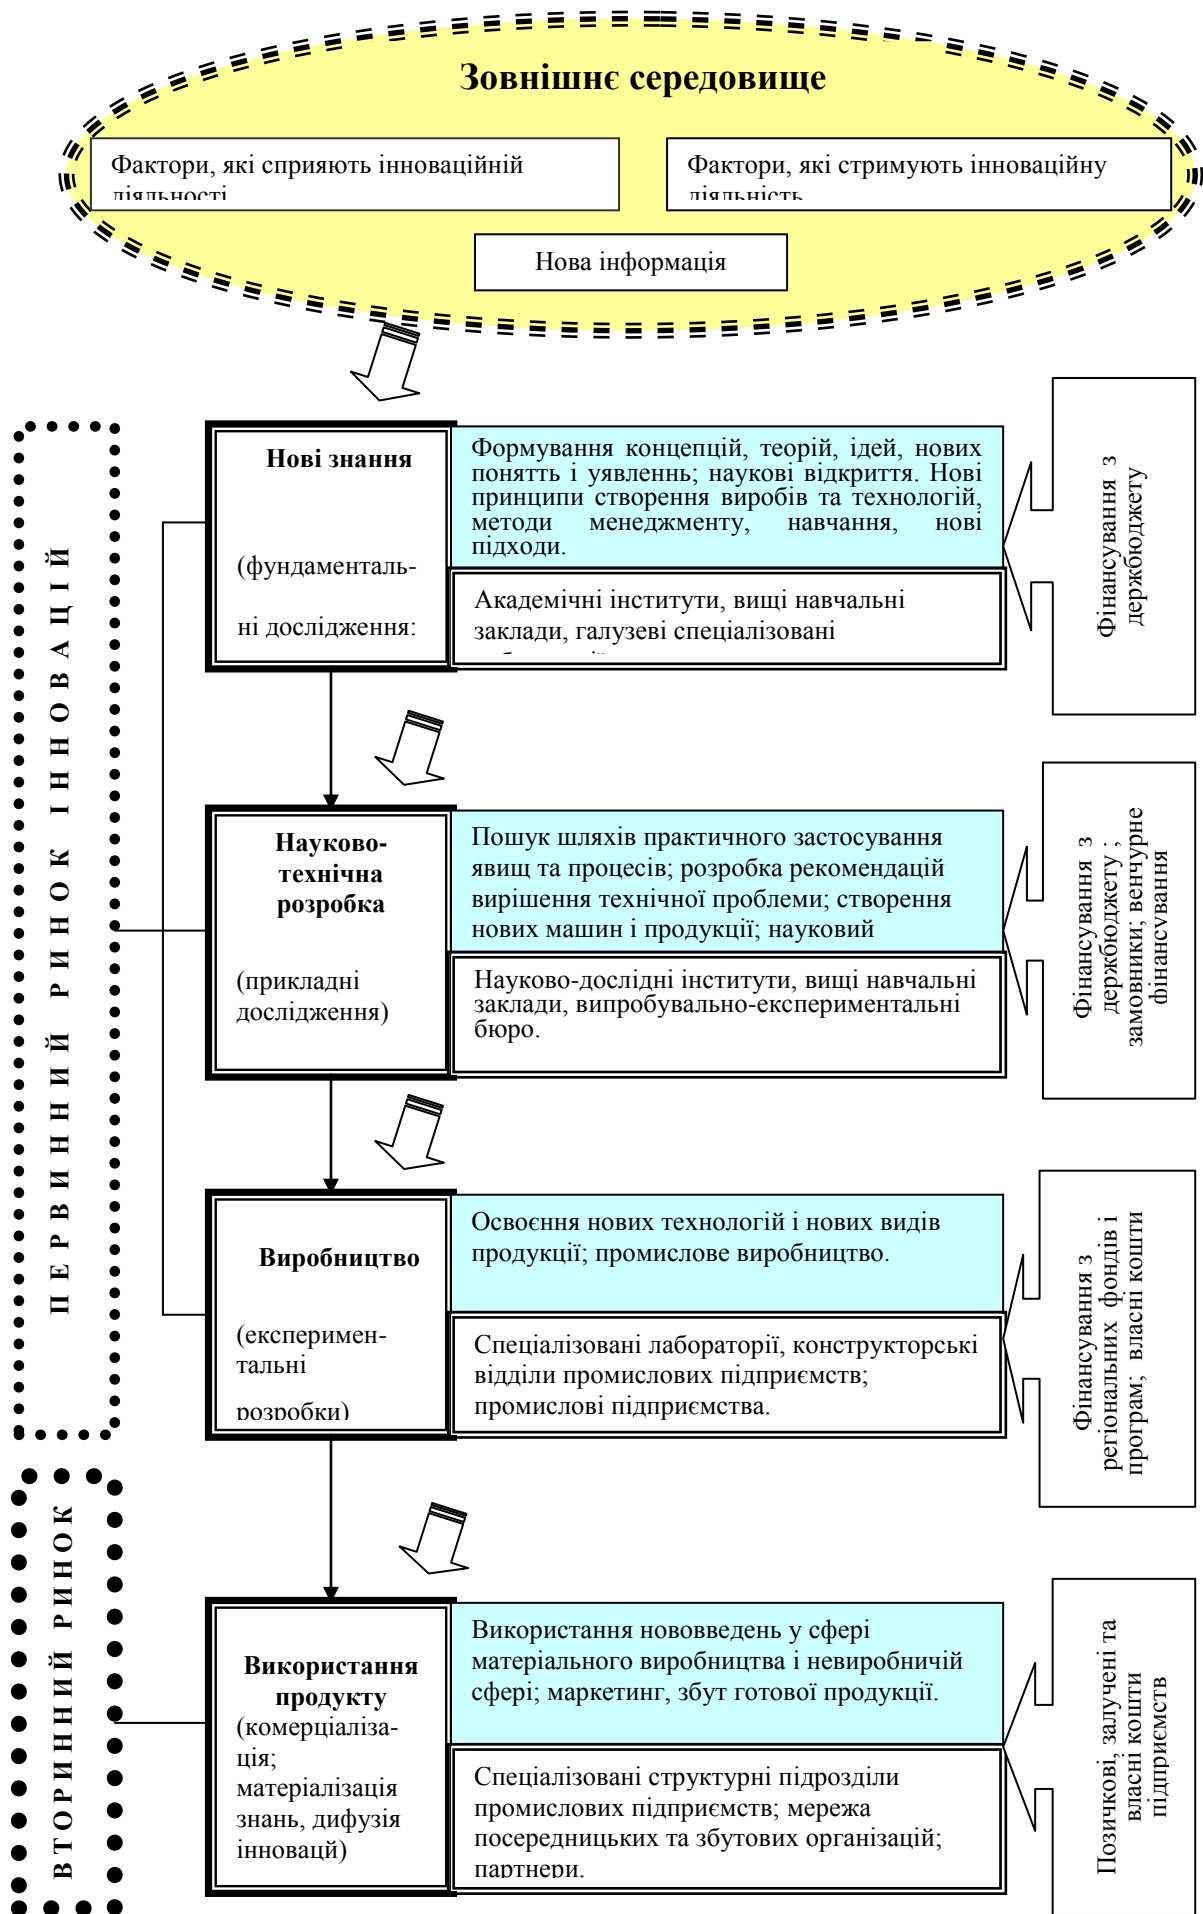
Зовнішнє середовище

Фактори, які сприяють інноваційній діяльності

Фактори, які стримують інноваційну діяльність

Нова інформація

ПЕРВИННИЙ РИНОК ІННОВАЦІЙ

Нові знання

(фундаментальні дослідження:

Формування концепцій, теорій, ідей, нових понятть і уявленнь; наукові відкриття. Нові принципи створення виробів та технологій, методи менеджменту, навчання, нові підходи.

Академічні інститути, вищі навчальні заклади, галузеві спеціалізовані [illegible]

Фінансування з держбюджету

Науково-технічна розробка

(прикладні дослідження)

Пошук шляхів практичного застосування явищ та процесів; розробка рекомендацій вирішення технічної проблеми; створення нових машин і продукції; науковий

Науково-дослідні інститути, вищі навчальні заклади, випробувально-експериментальні бюро.

Фінансування з держбюджету ; замовники; венчурне фінансування

Виробництво

(експериментальні розробки)

Освоєння нових технологій і нових видів продукції; промислове виробництво.

Спеціалізовані лабораторії, конструкторські відділи промислових підприємств; промислові підприємства.

Фінансування з регіональних фондів і програм; власні кошти

ВТОРИННИЙ РИНОК

Використання продукту

(комерціалізація; матеріалізація знань, дифузія інновацй)

Використання нововведень у сфері матеріального виробництва і невиробничій сфері; маркетинг, збут готової продукції.

Спеціалізовані структурні підрозділи промислових підприємств; мережа посередницьких та збутових організацій; партнери.

Позичкові, залучені та власні кошти підприємств